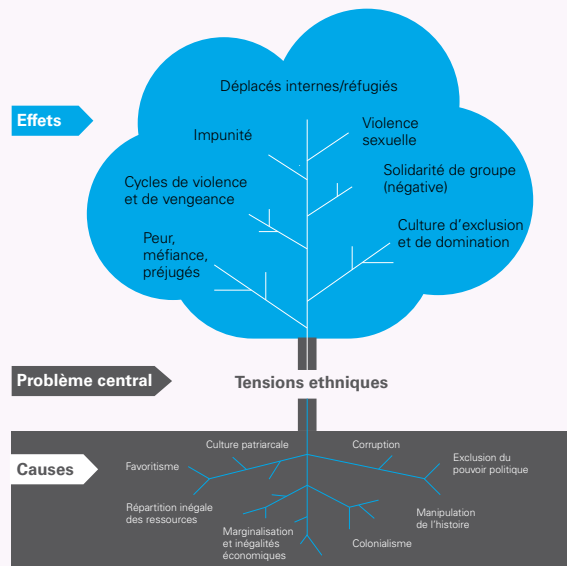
Effets

Déplacés internes/réfugiés

Impunité

Violence sexuelle

Cycles de violence et de vengeance

Solidarité de groupe (négative)

Culture d'exclusion et de domination

Peur, méfiance, préjugés

Problème central

Tensions ethniques

Causes

Culture patriarcale

Corruption

Favoritisme

Exclusion du pouvoir politique

Répartition inégale des ressources

Manipulation de l'histoire

Marginalisation et inégalités économiques

Colonialisme